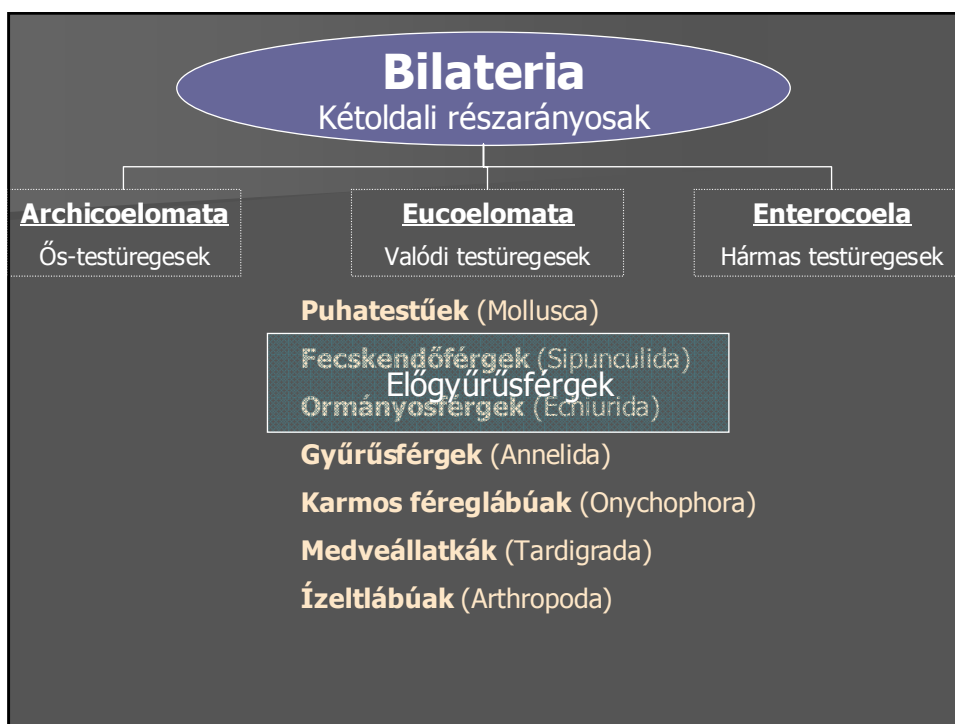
**Bilateria**
Kétoldali részarányosak

**Archicoelomata**
Ős-testüregesek

**Eucoelomata**
Valódi testüregesek

**Enterocoela**
Hármas testüregesek

**Puhatestűek** (Mollusca)

**Fecskendőférgek** (Sipunculida)
Előgyűrűsférgek
**Ormányosférgek** (Echiurida)

**Gyűrűsférgek** (Annelida)

**Karmos féreglábúak** (Onychophora)

**Medveállatkák** (Tardigrada)

**Ízeltlábúak** (Arthropoda)